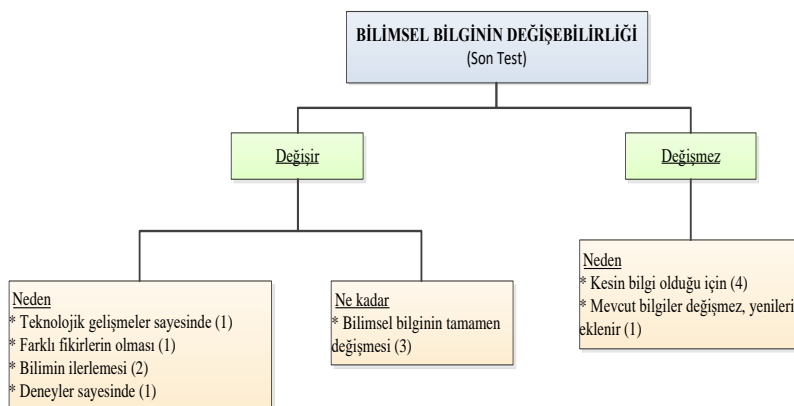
BİLİMSEL BİLGİNİN DEĞİŞEBİLİRLİĞİ
(Son Test)

Değişir

Değişmez

Neden
* Teknolojik gelişmeler sayesinde (1)
* Farklı fikirlerin olması (1)
* Bilimin ilerlemesi (2)
* Deneyler sayesinde (1)

Ne kadar
* Bilimsel bilginin tamamen değişmesi (3)

Neden
* Kesin bilgi olduğu için (4)
* Mevcut bilgiler değişmez, yenileri eklenir (1)